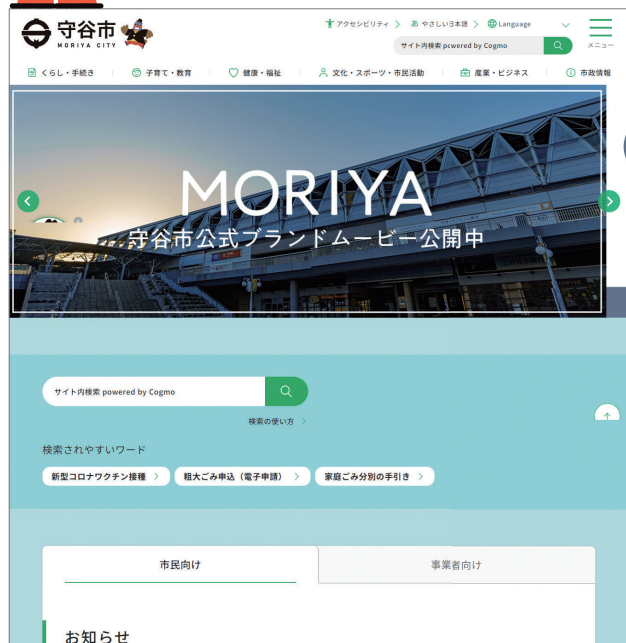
守谷市
MORIYA CITY

アクセシビリティ > やさしい日本語 > Language

サイト内検索 powered by Cogmo

メニュー

くらし・手続き | 子育て・教育 | 健康・福祉 | 文化・スポーツ・市民活動 | 産業・ビジネス | 市政情報

MORIYA
守谷市公式ブランドムービー公開中

サイト内検索 powered by Cogmo

検索の使い方 >

検索されやすいワード

新型コロナワクチン接種 >
粗大ごみ申込（電子申請） >
家庭ごみ分別の手引き >

市民向け | 事業者向け

お知らせ